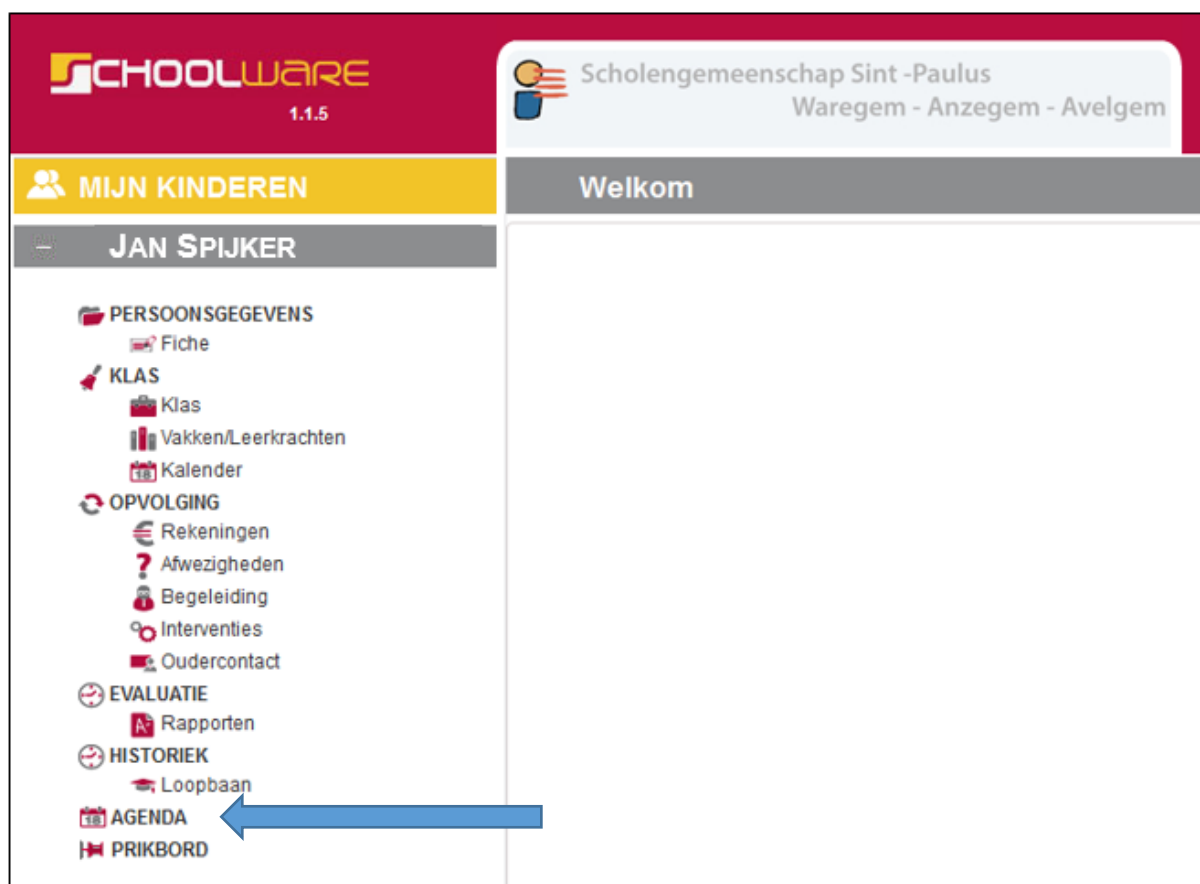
SCHOOLWARE
1.1.5

Scholengemeenschap Sint -Paulus
Waregem - Anzegem - Avelgem

MIJN KINDEREN

Welkom

– JAN SPIJKER

PERSOONSGEGEVENS
Fiche
KLAS
Klas
Vakken/Leerkrachten
18 Kalender
OPVOLGING
Rekeningen
Afwezigheden
Begeleiding
Interventies
Oudercontact
EVALUATIE
Rapporten
HISTORIEK
Loopbaan
18 AGENDA
PRIKBORD